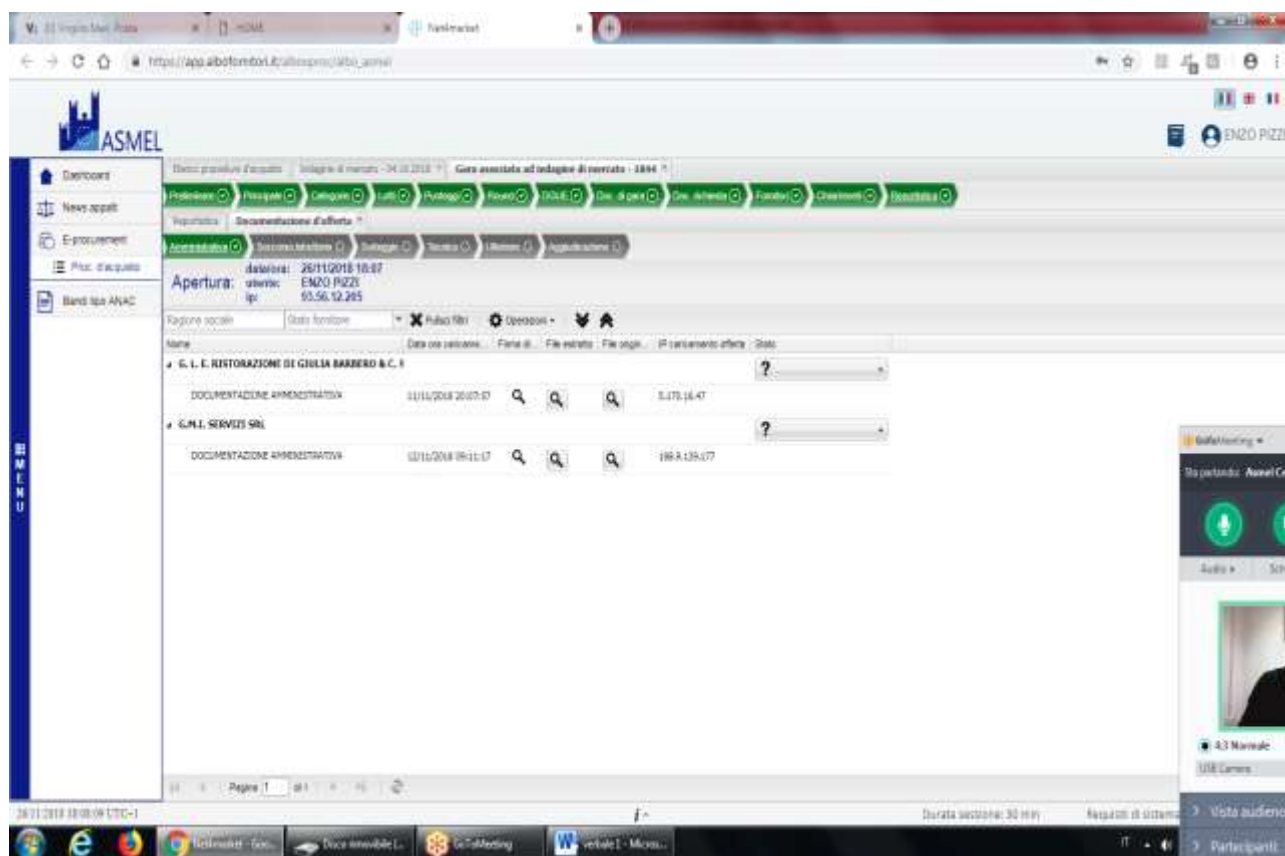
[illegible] | HOME | Netmarket

https://app.albofornitori.it/alboeproc/albo_asmel

ASMEL

ENZO PIZZ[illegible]

Dashboard
News appalti
E-procurement
Proc. d'acquisto
Bandi tipo ANAC

MENU

Elenco procedure d'acquisto | Indagine di mercato - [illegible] | Gara associata ad indagine di mercato - 1844

Preliminare | Principale | Categorie | Lotti | Punteggi | Rinvio | DGUE | Doc. di gara | Doc. richiesta | Fornitori | Chiarimenti | Riepilogo

Riepilogo | Documentazione d'offerta

Amministrativa | Soccorso istruttorio | Sorteggio | Tecnica | Ulteriore | Aggiudicazione

Apertura: data/ora: 26/11/2018 18:07
utente: ENZO PIZZI
ip: 93.56.12.265

Ragione sociale | Stato fornitore | Pulisci filtri | Operazioni

| Nome | Data ora caricame... | Firma di... | File estratto | File origi... | IP caricamento offerta | Stato |
|---|---|---|---|---|---|---|
| G. L. E. RISTORAZIONE DI GIULIA BARBERO & C. S | | | | | | ? |
| DOCUMENTAZIONE AMMINISTRATIVA | 11/11/2018 20:07:57 | | | | 5.170.16.47 | |
| G.M.I. SERVIZI SRL | | | | | | ? |
| DOCUMENTAZIONE AMMINISTRATIVA | 12/11/2018 09:11:17 | | | | 188.8.139.177 | |

Pagina 1 di 1

26/11/2018 18:08:09 UTC+1
Durata sessione: 30 min
Requisiti di sistema

GoToMeeting
Sta parlando: Asmel C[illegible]
Audio | Sc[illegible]
4:3 Normale
USB Camera
Vista audience
Partecipanti

Netmarket - Goo... | Disco rimovibile (... | GoToMeeting | verbale1 - Micros...
IT